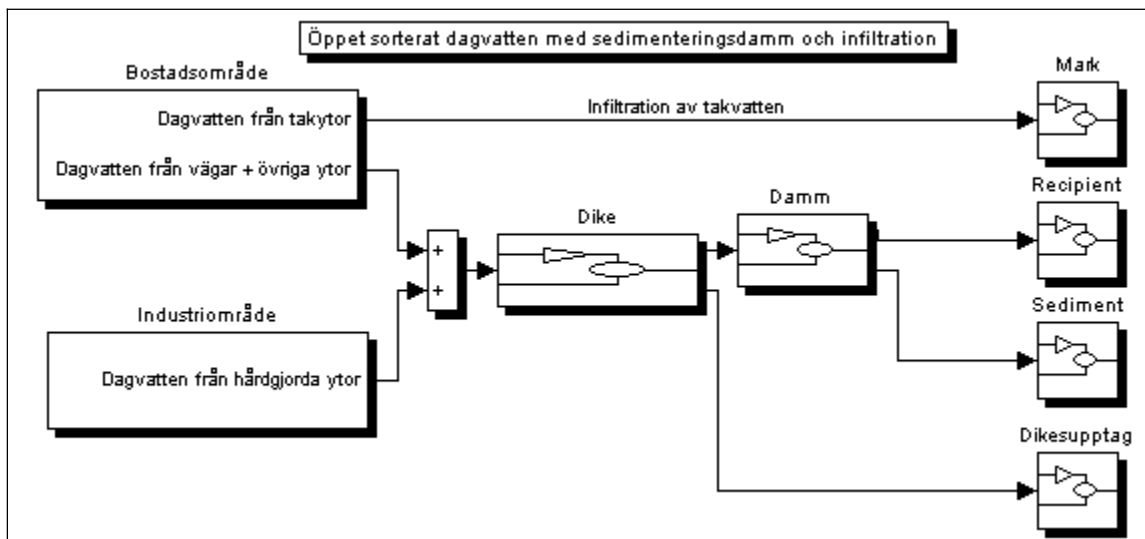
Öppet sorterat dagvatten med sedimenteringsdamm och infiltration

Bostadsområde

Dagvatten från takytor

Dagvatten från vägar + övriga ytor

Infiltration av takvatten

Mark

+

+

Dike

Damm

Recipient

Sediment

Industriområde

Dagvatten från hårdgjorda ytor

Dikesupptag